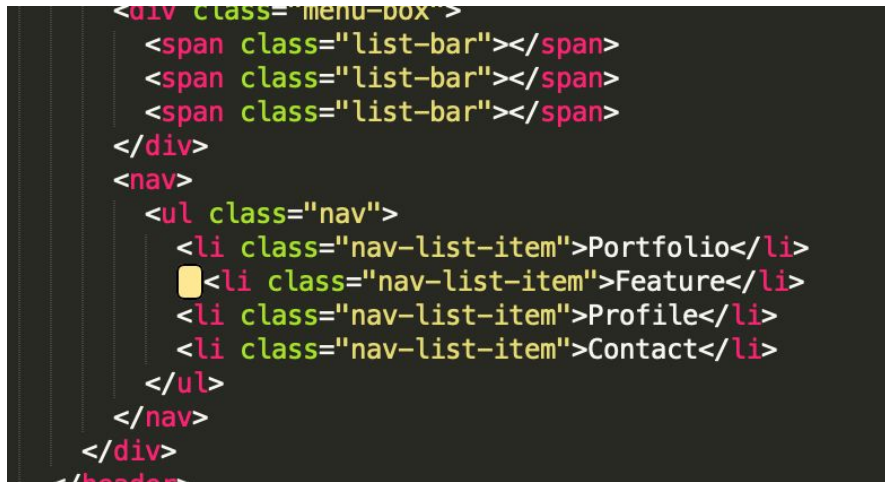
<div class="menu-box">
<span class="list-bar"></span>
<span class="list-bar"></span>
<span class="list-bar"></span>
</div>
<nav>
<ul class="nav">
<li class="nav-list-item">Portfolio</li>
<li class="nav-list-item">Feature</li>
<li class="nav-list-item">Profile</li>
<li class="nav-list-item">Contact</li>
</ul>
</nav>
</div>
</header>